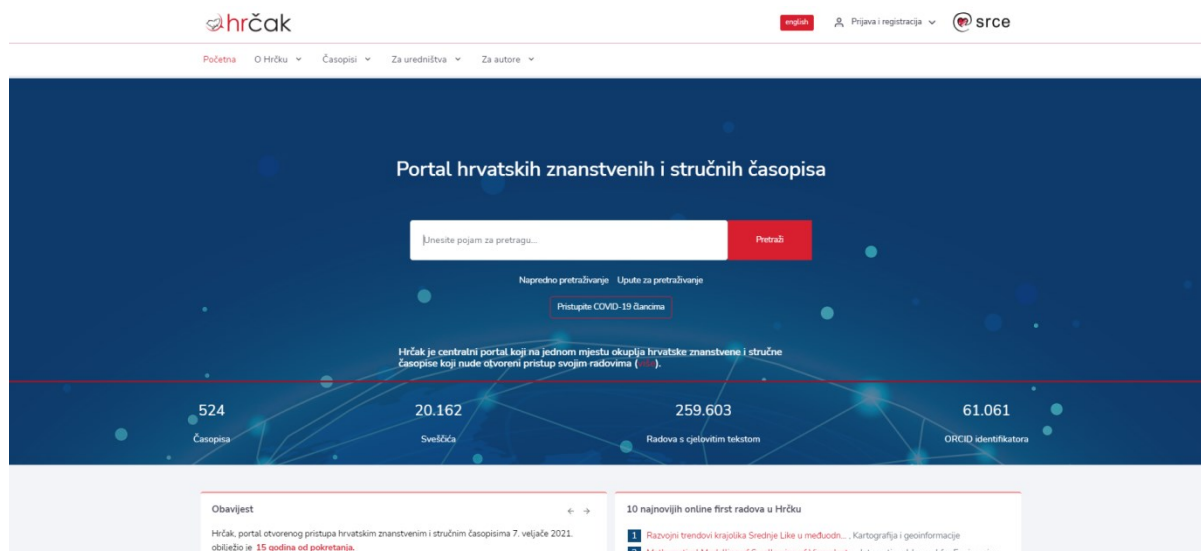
hrčak

english

Prijava i registracija

srce

Početna O Hrčku Časopisi Za uredništva Za autore

Portal hrvatskih znanstvenih i stručnih časopisa

Unesite pojam za pretragu...

Pretraži

Napredno pretraživanje Upute za pretraživanje

Pristupite COVID-19 člancima

Hrčak je centralni portal koji na jednom mjestu okuplja hrvatske znanstvene i stručne časopise koji nude otvoreni pristup svojim radovima ([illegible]).

524
Časopisa

20.162
Svezčića

259.603
Radova s cjelovitim tekstom

61.061
ORCID identifikatora

Obavijest

Hrčak, portal otvorenog pristupa hrvatskim znanstvenim i stručnim časopisima 7. veljače 2021. obilježio je 15 godina od pokretanja.

10 najnovijih online first radova u Hrčku

1 Razvojni trendovi krajolika Srednje Like u međuodn... , Kartografija i geoinformacije

2 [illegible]